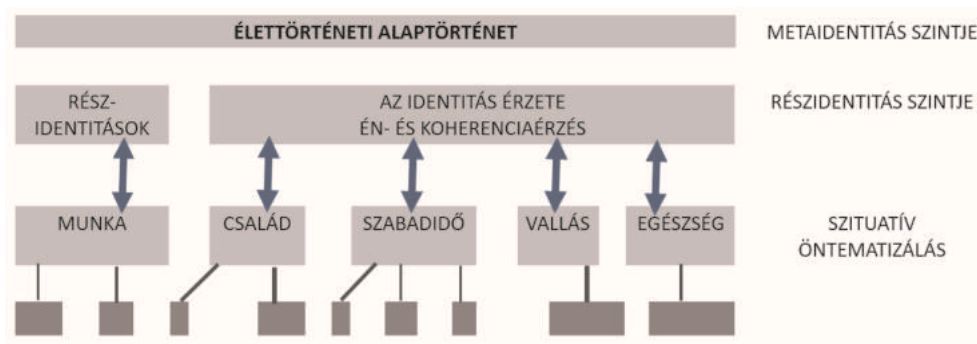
ÉLETTÖRTÉNETI ALAPTÖRTÉNET

METAIDENTITÁS SZINTJE

RÉSZIDENTITÁSOK

AZ IDENTITÁS ÉRZETE
ÉN- ÉS KOHERENCIAÉRZÉS

RÉSZIDENTITÁS SZINTJE

MUNKA

CSALÁD

SZABADIDŐ

VALLÁS

EGÉSZSÉG

SZITUATÍV ÖNTEMATIZÁLÁS